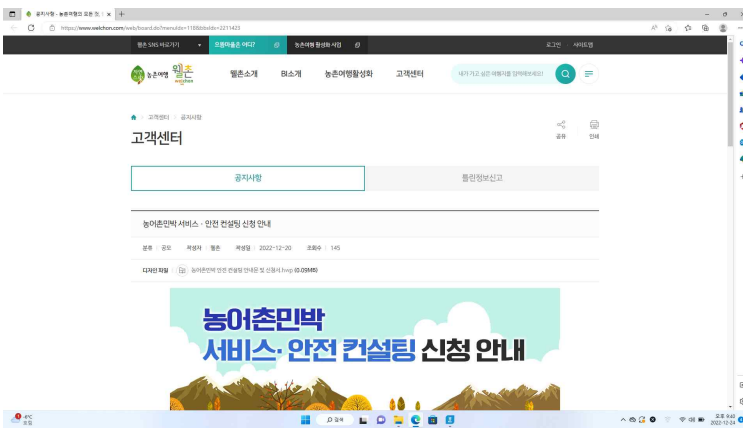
공지사항 - 농촌여행의 모든 것, 웰촌 ×  +

https://www.welchon.com/web/board.do?menuIdx=118&bbsIdx=2211423

웰촌 SNS 바로가기 | 으뜸마을은 어디? | 농촌여행 활성화 사업 | 로그인 | 사이트맵

농촌여행 웰촌

웰촌소개 | 마을소개 | 농촌여행활성화 | 고객센터

내가 가고 싶은 여행지를 찾아보세요!

고객센터 > 공지사항

고객센터

공유 | 인쇄

공지사항 | 틀린정보신고

농어촌민박 서비스 · 안전 컨설팅 신청 안내

분류 공모 | 작성자 웰촌 | 작성일 2022-12-20 | 조회수 145

디지털 파일 | 농어촌민박 안전 컨설팅 안내문 및 신청서.hwp (0.09MB)

농어촌민박
서비스·안전 컨설팅 신청 안내

-4°C 흐림 | 검색 | 오후 9:48 2022-12-24